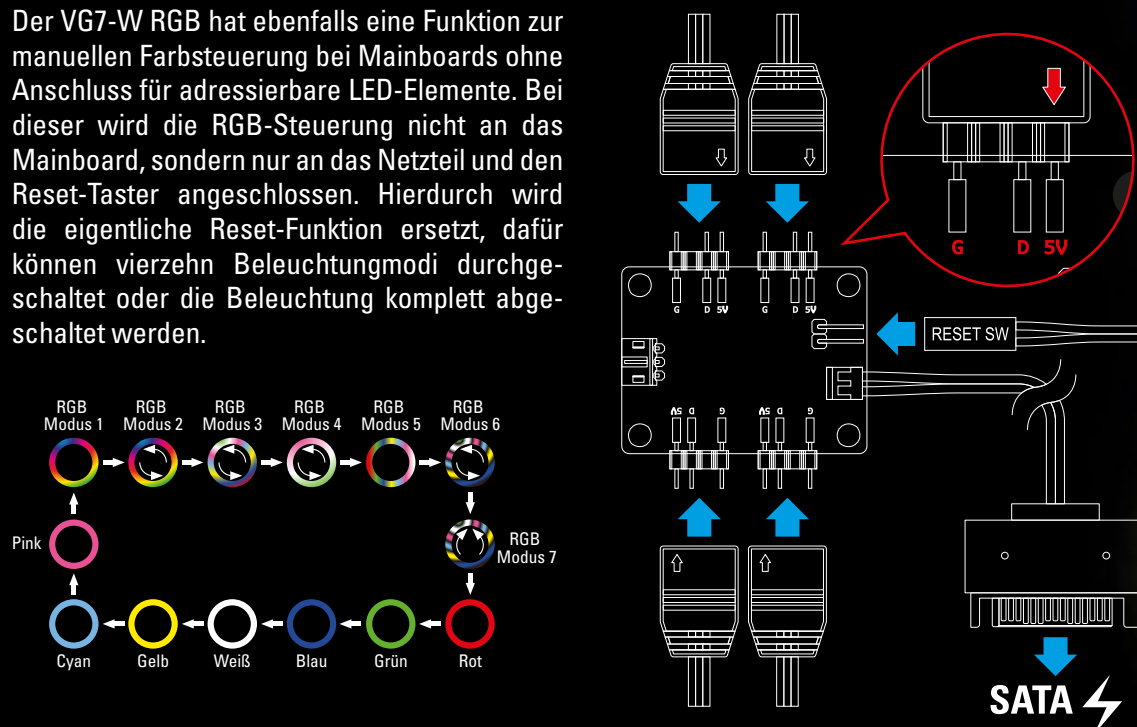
Der VG7-W RGB hat ebenfalls eine Funktion zur manuellen Farbsteuerung bei Mainboards ohne Anschluss für adressierbare LED-Elemente. Bei dieser wird die RGB-Steuerung nicht an das Mainboard, sondern nur an das Netzteil und den Reset-Taster angeschlossen. Hierdurch wird die eigentliche Reset-Funktion ersetzt, dafür können vierzehn Beleuchtungmodi durchgeschaltet oder die Beleuchtung komplett abgeschaltet werden.

RGB Modus 1
RGB Modus 2
RGB Modus 3
RGB Modus 4
RGB Modus 5
RGB Modus 6
RGB Modus 7
Pink
Cyan
Gelb
Weiß
Blau
Grün
Rot

G D 5V
G D 5V
G D 5V
5V D G
5V D G
RESET SW
SATA